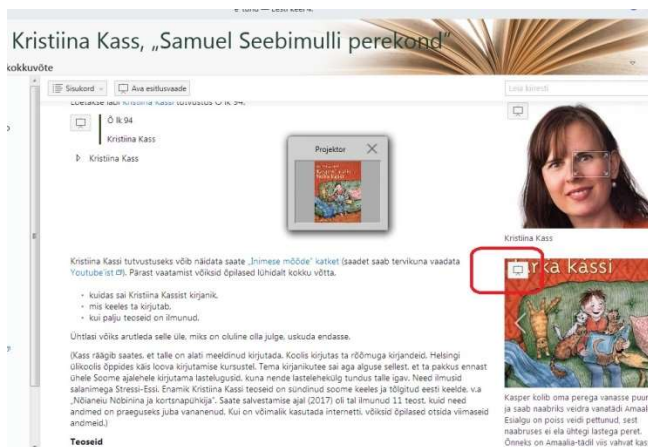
e-tund — Eesti keel 4.

Kristiina Kass, „Samuel Seebimulli perekond"

kokkuvõte

Sisukord

Ava esitlusvaade

Loetakse läbi Kristiina Kassi tutvustus Õ lk 94.

Õ lk 94

Kristiina Kass

Kristiina Kass

Projektor

Kristiina Kassi tutvustuseks võib näidata saate „Inimese mõõde" katket (saadet saab tervikuna vaadata Youtube'ist). Pärast vaatamist võiksid õpilased lühidalt kokku võtta.

• kuidas sai Kristiina Kassist kirjanik,
• mis keeles ta kirjutab,
• kui palju teoseid on ilmunud.

Üntlasi võiks arutleda selle üle, miks on oluline olla julge, uskuda endasse.

(Kass räägib saates, et talle on alati meeldinud kirjutada. Koolis kirjutas ta rõõmuga kirjandeid. Helsingi ülikoolis õppides käis loova kirjutamise kursustel. Tema kirjanikutee sai aga alguse sellest, et ta pakkus ennast ühele Soome ajalehele kirjutama lastelugusid, kuna nende lastelehekülg tundus talle igav. Need ilmusid salanimega Stressi-Essi. Enamik Kristiina Kassi teoseid on sündinud soome keeles ja tõlgitud eesti keelde, v.a „Nõianeiu Nöbinina ja kortsnapühkija". Saate salvestamise ajal (2017) oli tal ilmunud 11 teost, kuid need andmed on praeguseks juba vananenud. Kui on võimalik kasutada internetti, võiksid õpilased otsida viimaseid andmeid.)

Teoseid

Kristiina Kass

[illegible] ka kassi

Kasper kolib oma perega vanasse puu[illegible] ja saab naabriks veidra vanatädi Amaal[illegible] Esialgu on poiss veidi pettunud, sest naabruses ei ela ühtegi lastega peret. Õnneks on Amaalia-tädil viis vahvat kas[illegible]